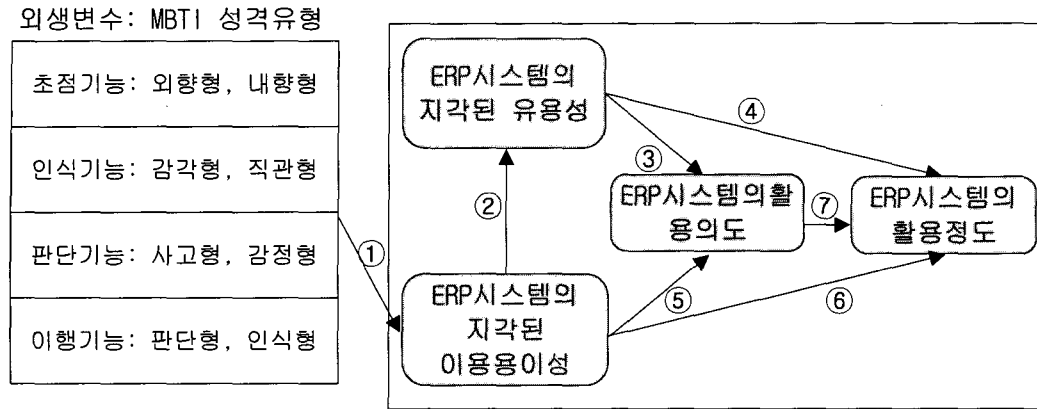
외생변수: MBTI 성격유형

초점기능: 외향형, 내향형

인식기능: 감각형, 직관형

판단기능: 사고형, 감정형

이행기능: 판단형, 인식형

①

ERP시스템의 지각된 유용성

②

ERP시스템의 지각된 이용용이성

③

④

ERP시스템의활용의도

⑤

⑥

⑦

ERP시스템의 활용정도